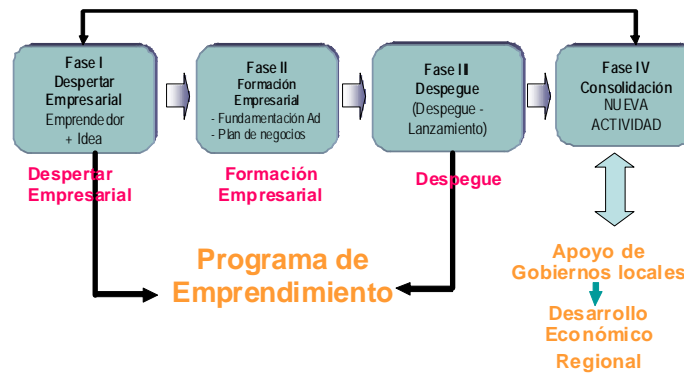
Fase I
Despertar Empresarial
Emprendedor + Idea

Fase II
Formación Empresarial
- Fundamentación Ad
- Plan de negocios

Fase III
Despegue
(Despegue - Lanzamiento)

Fase IV
Consolidación
NUEVA ACTIVIDAD

Despertar Empresarial

Formación Empresarial

Despegue

Programa de Emprendimiento

Apoyo de Gobiernos locales

Desarrollo Económico Regional